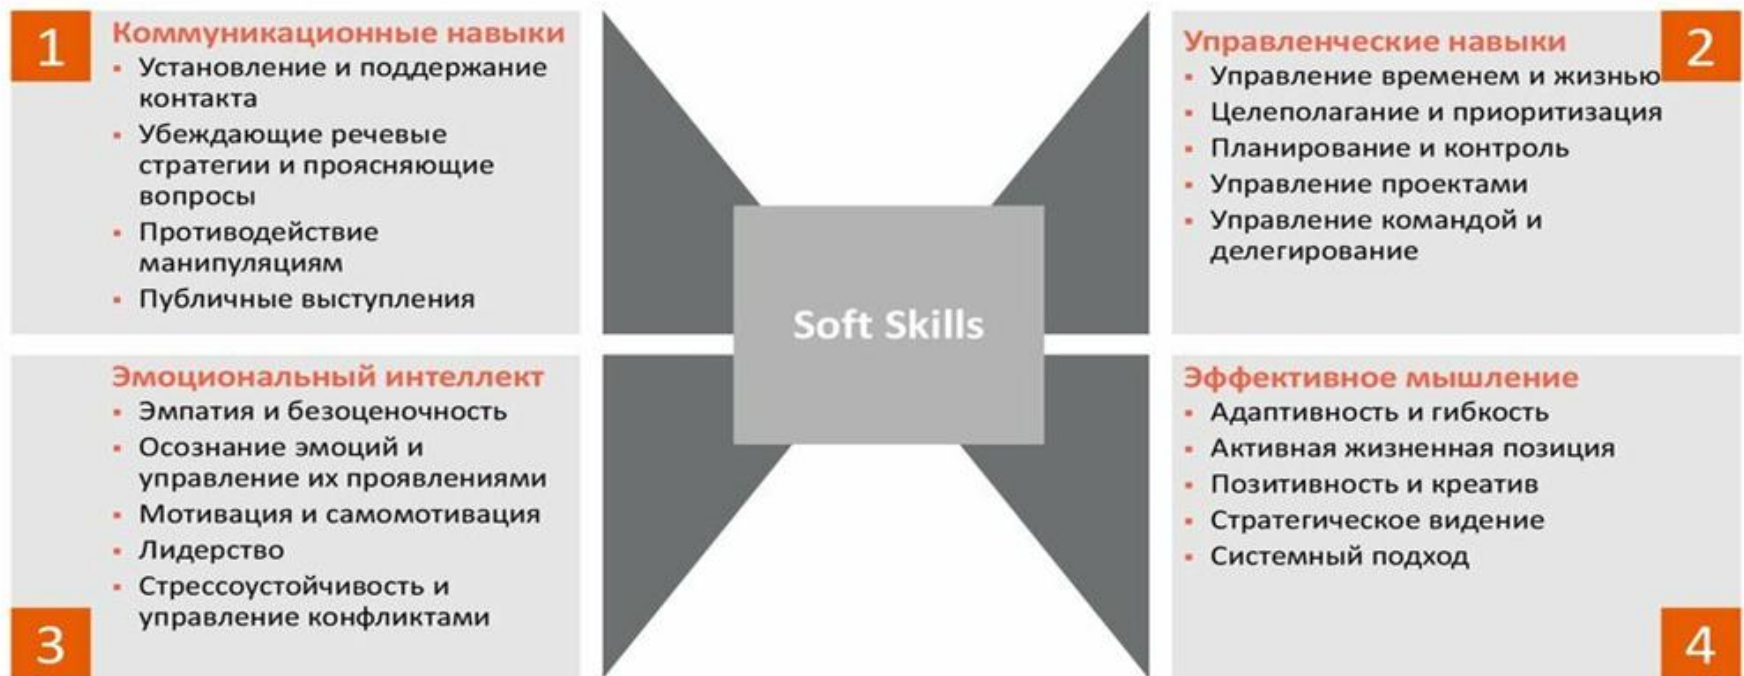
1

Коммуникационные навыки

- Установление и поддержание контакта
- Убеждающие речевые стратегии и проясняющие вопросы
- Противодействие манипуляциям
- Публичные выступления

Управленческие навыки

2

- Управление временем и жизнью
- Целеполагание и приоритизация
- Планирование и контроль
- Управление проектами
- Управление командой и делегирование

Soft Skills

Эмоциональный интеллект

- Эмпатия и безоценочность
- Осознание эмоций и управление их проявлениями
- Мотивация и самомотивация
- Лидерство
- Стрессоустойчивость и управление конфликтами

3

Эффективное мышление

- Адаптивность и гибкость
- Активная жизненная позиция
- Позитивность и креатив
- Стратегическое видение
- Системный подход

4